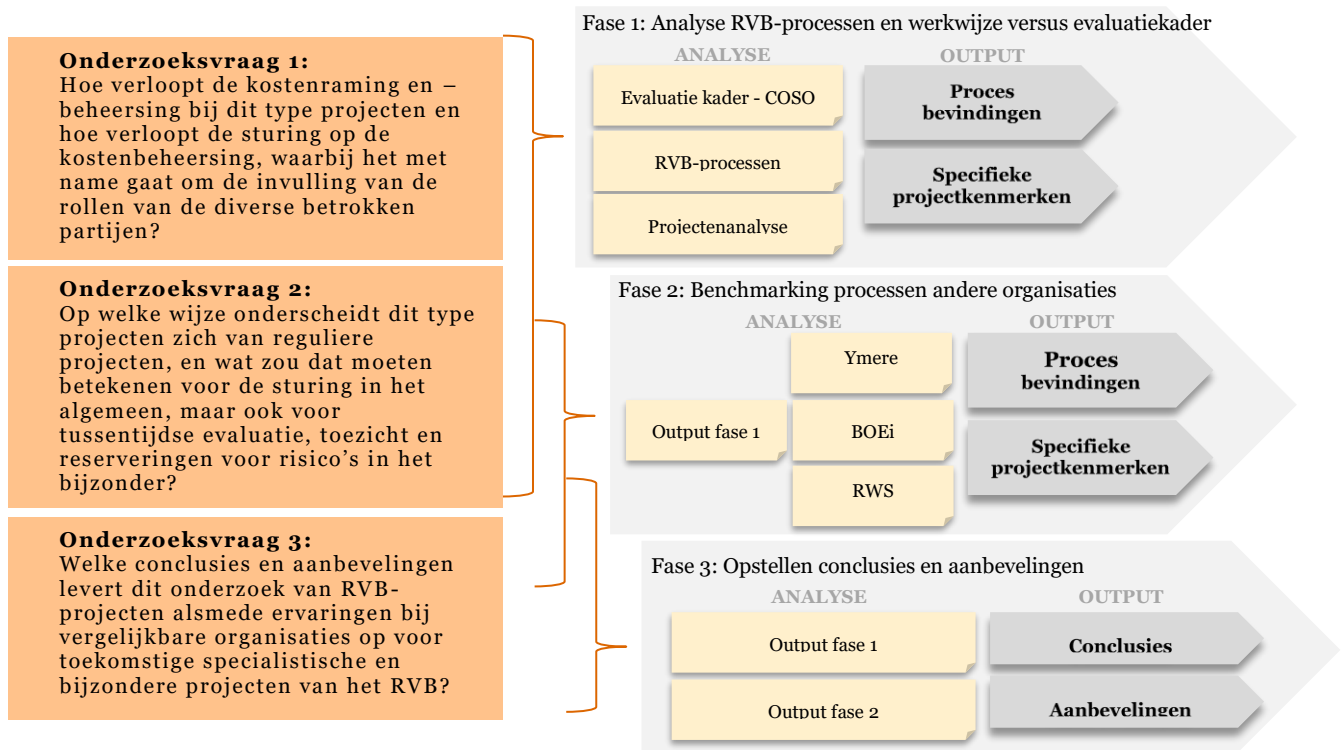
**Onderzoeksvraag 1:**
Hoe verloopt de kostenraming en – beheersing bij dit type projecten en hoe verloopt de sturing op de kostenbeheersing, waarbij het met name gaat om de invulling van de rollen van de diverse betrokken partijen?

**Onderzoeksvraag 2:**
Op welke wijze onderscheidt dit type projecten zich van reguliere projecten, en wat zou dat moeten betekenen voor de sturing in het algemeen, maar ook voor tussentijdse evaluatie, toezicht en reserveringen voor risico's in het bijzonder?

**Onderzoeksvraag 3:**
Welke conclusies en aanbevelingen levert dit onderzoek van RVB-projecten alsmede ervaringen bij vergelijkbare organisaties op voor toekomstige specialistische en bijzondere projecten van het RVB?

Fase 1: Analyse RVB-processen en werkwijze versus evaluatiekader
ANALYSE
OUTPUT
Evaluatie kader - COSO
RVB-processen
Projectenanalyse
Proces bevindingen
Specifieke projectkenmerken

Fase 2: Benchmarking processen andere organisaties
ANALYSE
OUTPUT
Output fase 1
Ymere
BOEi
RWS
Proces bevindingen
Specifieke projectkenmerken

Fase 3: Opstellen conclusies en aanbevelingen
ANALYSE
OUTPUT
Output fase 1
Output fase 2
Conclusies
Aanbevelingen